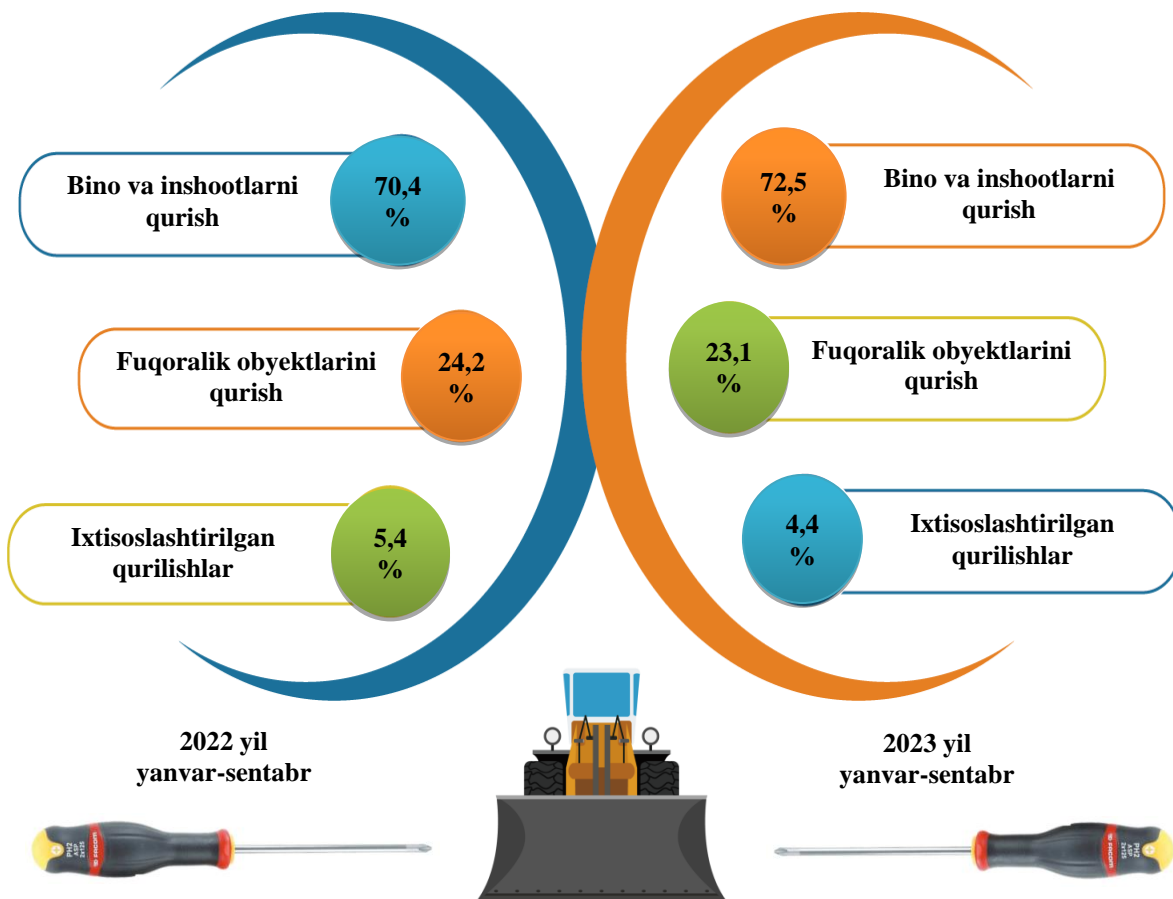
Bino va inshootlarni qurish

70,4 %

Fuqoralik obyektlarini qurish

24,2 %

Ixtisoslashtirilgan qurilishlar

5,4 %

72,5 %

Bino va inshootlarni qurish

23,1 %

Fuqoralik obyektlarini qurish

4,4 %

Ixtisoslashtirilgan qurilishlar

2022 yil yanvar-sentabr

2023 yil yanvar-sentabr